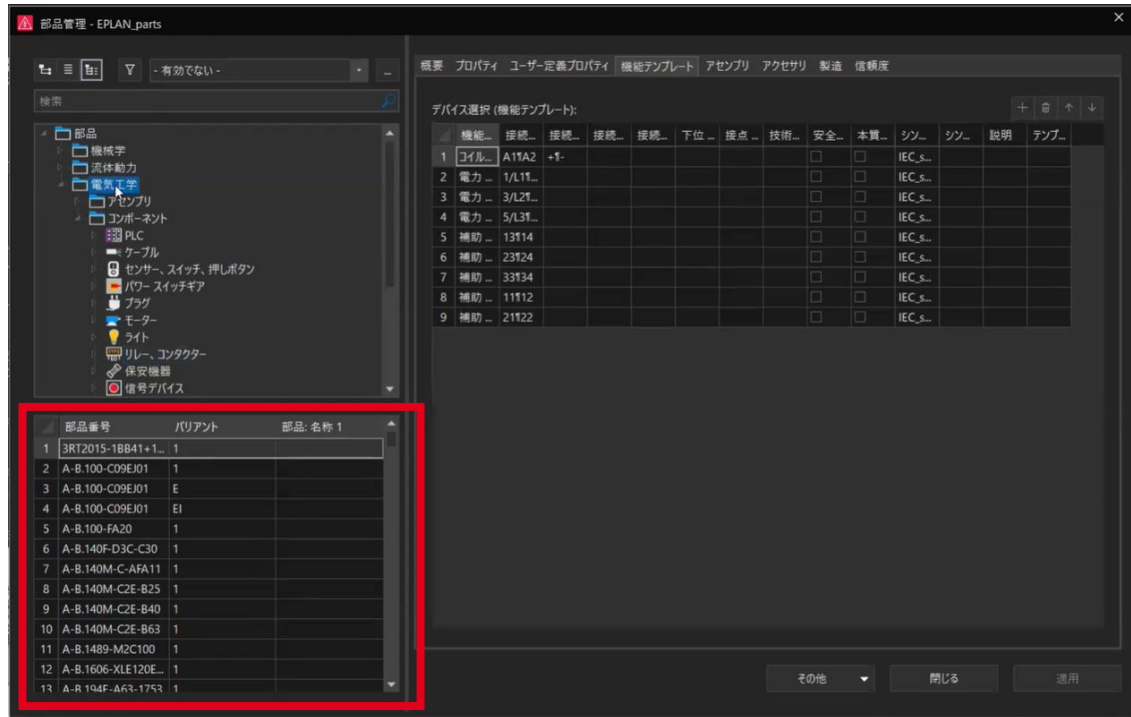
部品管理 - EPLAN_parts

- 有効でない -

検索

部品
機械学
流体動力
電気工学
アセンブリ
コンポーネント
PLC
ケーブル
センサー、スイッチ、押しボタン
パワー スイッチギア
プラグ
モーター
ライト
リレー、コンタクター
保安機器
信号デバイス

| | 部品番号 | バリアント | 部品: 名称 1 |
|---|---|---|---|
| 1 | 3RT2015-1BB41+1... | 1 | |
| 2 | A-B.100-C09EJ01 | 1 | |
| 3 | A-B.100-C09EJ01 | E | |
| 4 | A-B.100-C09EJ01 | EI | |
| 5 | A-B.100-FA20 | 1 | |
| 6 | A-B.140F-D3C-C30 | 1 | |
| 7 | A-B.140M-C-AFA11 | 1 | |
| 8 | A-B.140M-C2E-B25 | 1 | |
| 9 | A-B.140M-C2E-B40 | 1 | |
| 10 | A-B.140M-C2E-B63 | 1 | |
| 11 | A-B.1489-M2C100 | 1 | |
| 12 | A-B.1606-XLE120E... | 1 | |
| 13 | A-B.194E-A63-1753 | 1 | |

概要 プロパティ ユーザー定義プロパティ 機能テンプレート アセンブリ アクセサリ 製造 信頼度

デバイス選択 (機能テンプレート):

| | 機能... | 接続... | 接続... | 接続... | 接続... | 下位... | 接点... | 技術... | 安全... | 本質... | シソ... | シソ... | 説明 | テンプ... |
|---|---|---|---|---|---|---|---|---|---|---|---|---|---|---|
| 1 | コイル... | A1¶A2 | +¶- | | | | | | | | IEC_s... | | | |
| 2 | 電力... | 1/L1¶... | | | | | | | | | IEC_s... | | | |
| 3 | 電力... | 3/L2¶... | | | | | | | | | IEC_s... | | | |
| 4 | 電力... | 5/L3¶... | | | | | | | | | IEC_s... | | | |
| 5 | 補助... | 13¶14 | | | | | | | | | IEC_s... | | | |
| 6 | 補助... | 23¶24 | | | | | | | | | IEC_s... | | | |
| 7 | 補助... | 33¶34 | | | | | | | | | IEC_s... | | | |
| 8 | 補助... | 11¶12 | | | | | | | | | IEC_s... | | | |
| 9 | 補助... | 21¶22 | | | | | | | | | IEC_s... | | | |

その他 閉じる 適用